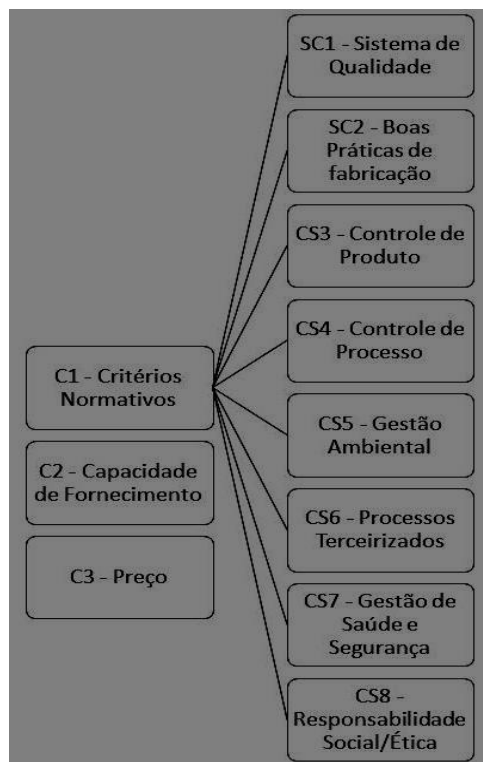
C1 - Critérios Normativos

C2 - Capacidade de Fornecimento

C3 - Preço

SC1 - Sistema de Qualidade

SC2 - Boas Práticas de fabricação

CS3 - Controle de Produto

CS4 - Controle de Processo

CS5 - Gestão Ambiental

CS6 - Processos Terceirizados

CS7 - Gestão de Saúde e Segurança

CS8 - Responsabilidade Social/Ética